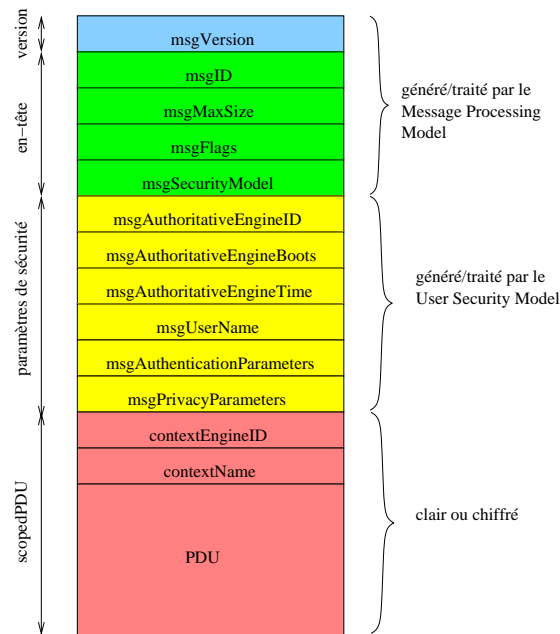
version

en−tête

paramètres de sécurité

scopedPDU

msgVersion

msgID

msgMaxSize

msgFlags

msgSecurityModel

msgAuthoritativeEngineID

msgAuthoritativeEngineBoots

msgAuthoritativeEngineTime

msgUserName

msgAuthenticationParameters

msgPrivacyParameters

contextEngineID

contextName

PDU

généré/traité par le Message Processing Model

généré/traité par le User Security Model

clair ou chiffré